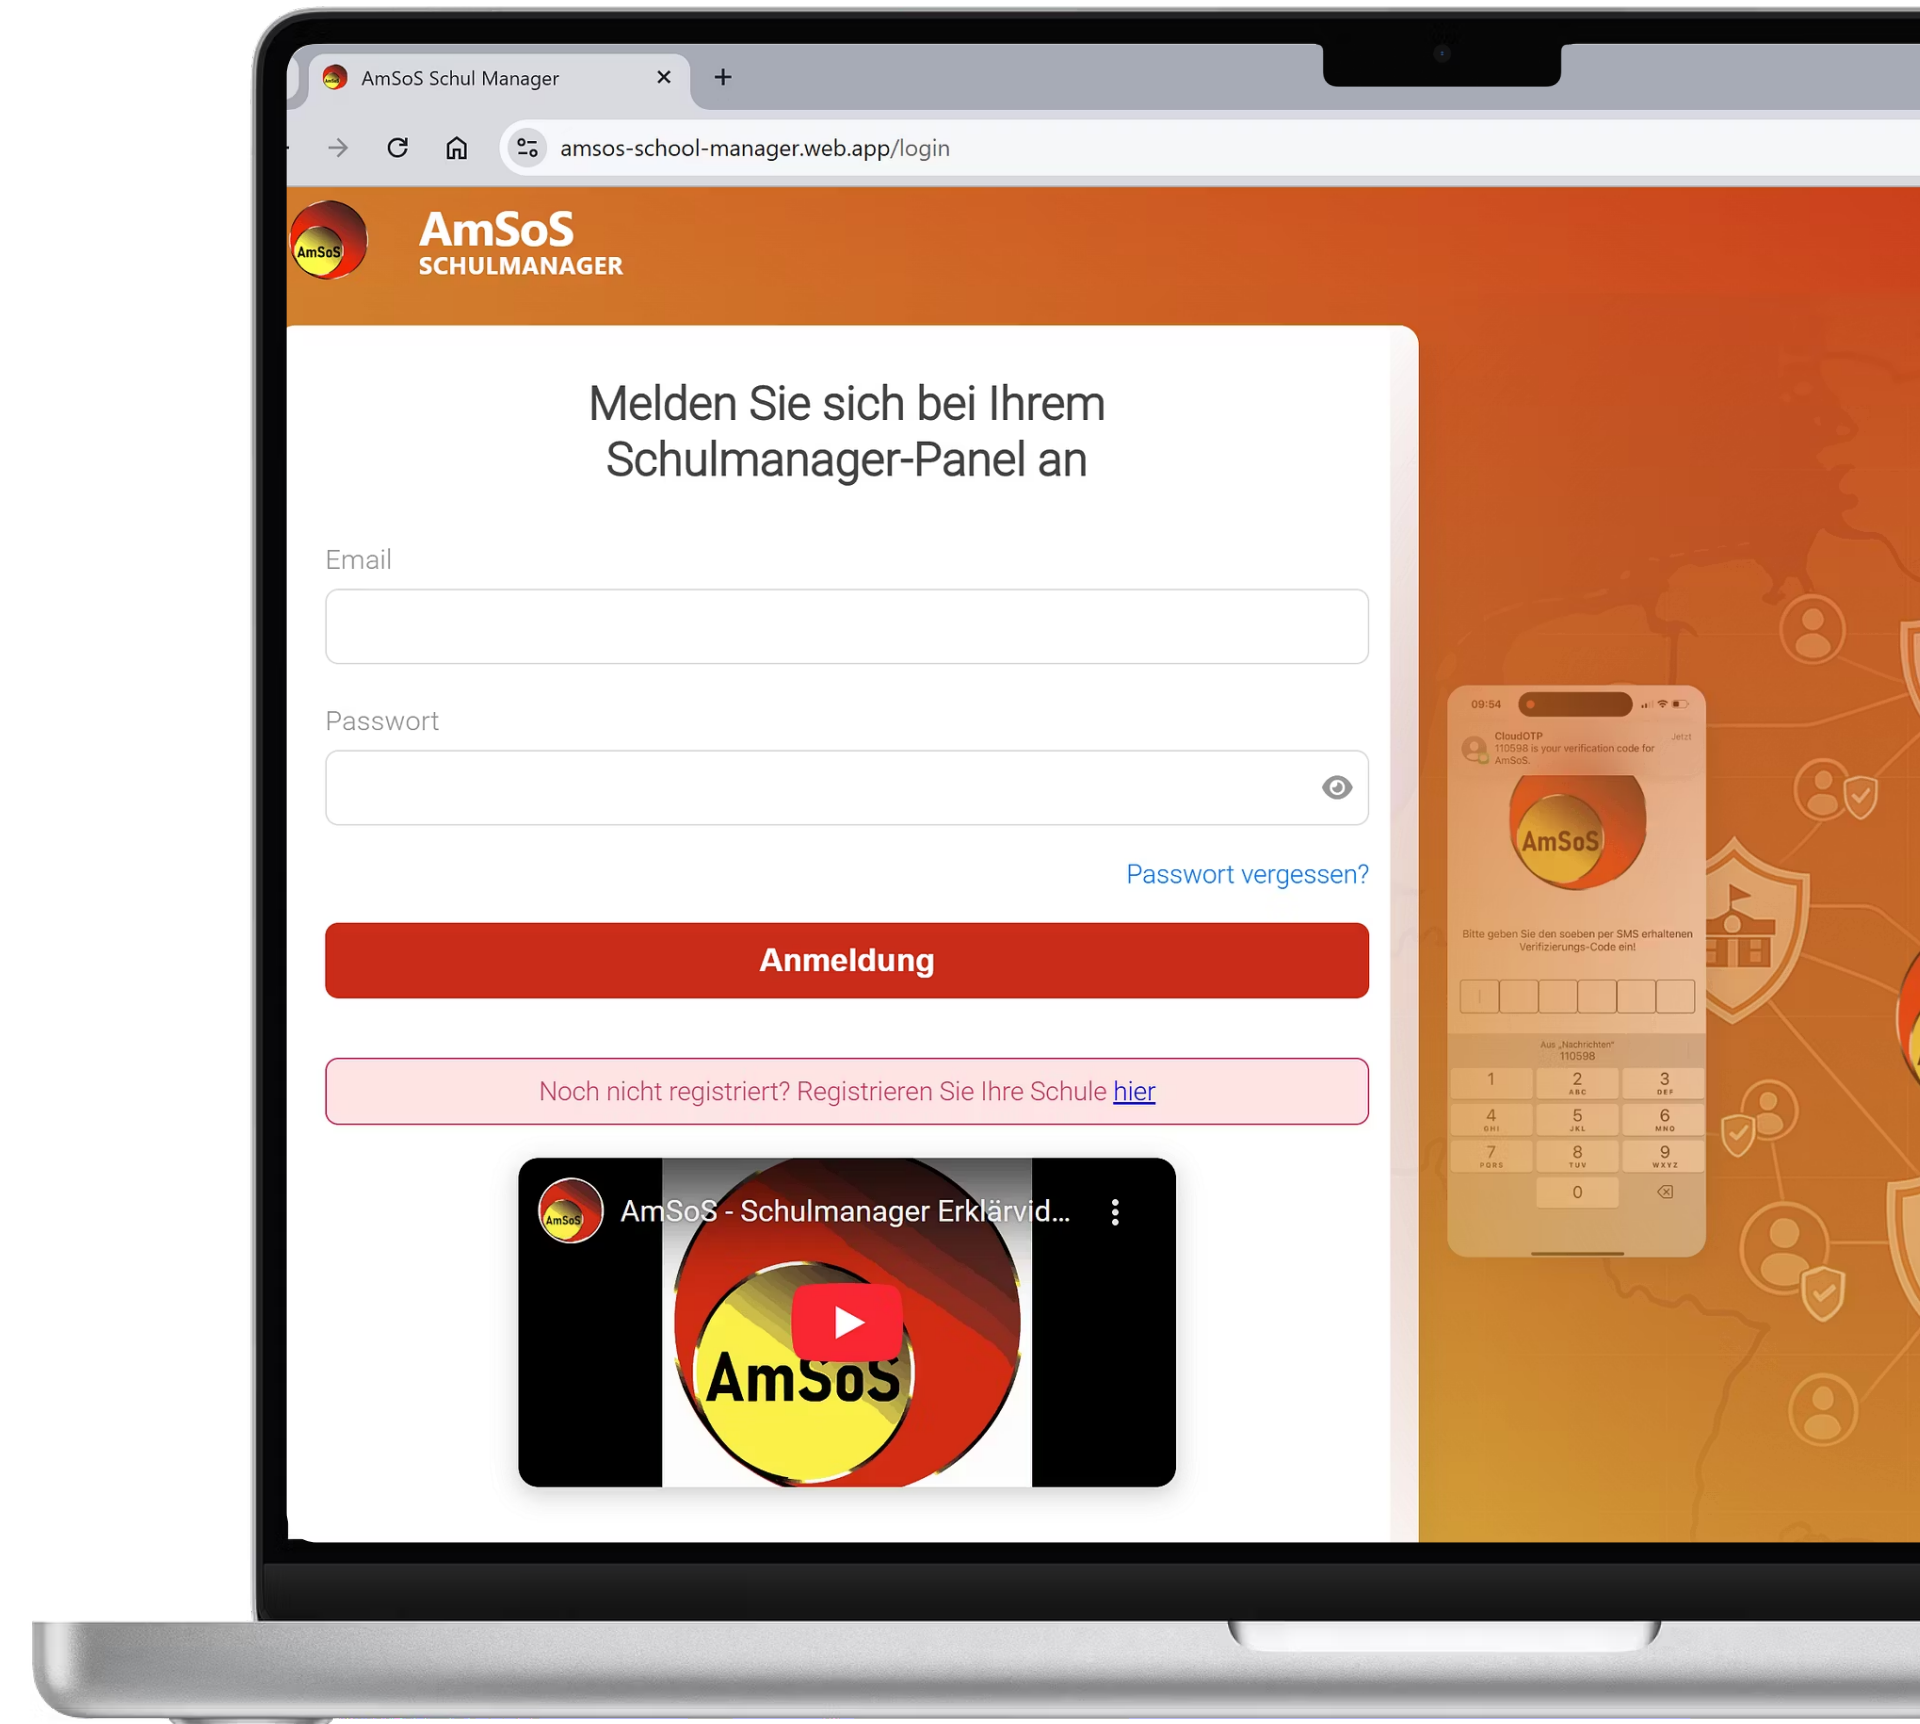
AmSoS Schul Manager ×
+

amsos-school-manager.web.app/login

AmSoS

AmSoS
SCHULMANAGER

Melden Sie sich bei Ihrem Schulmanager-Panel an

Email

Passwort

Passwort vergessen?

Anmeldung

Noch nicht registriert? Registrieren Sie Ihre Schule hier

AmSoS
AmSoS - Schulmanager Erklärvid...

AmSoS

09:54
CloudOTP
110598 is your verification code for AmSoS.
Jetzt

AmSoS

Bitte geben Sie den soeben per SMS erhaltenen Verifizierungs-Code ein!

Aus „Nachrichten"
110598

| 1 | 2 ABC | 3 DEF |
|---|---|---|
| 4 GHI | 5 JKL | 6 MNO |
| 7 PQRS | 8 TUV | 9 WXYZ |
|  | 0 |  |